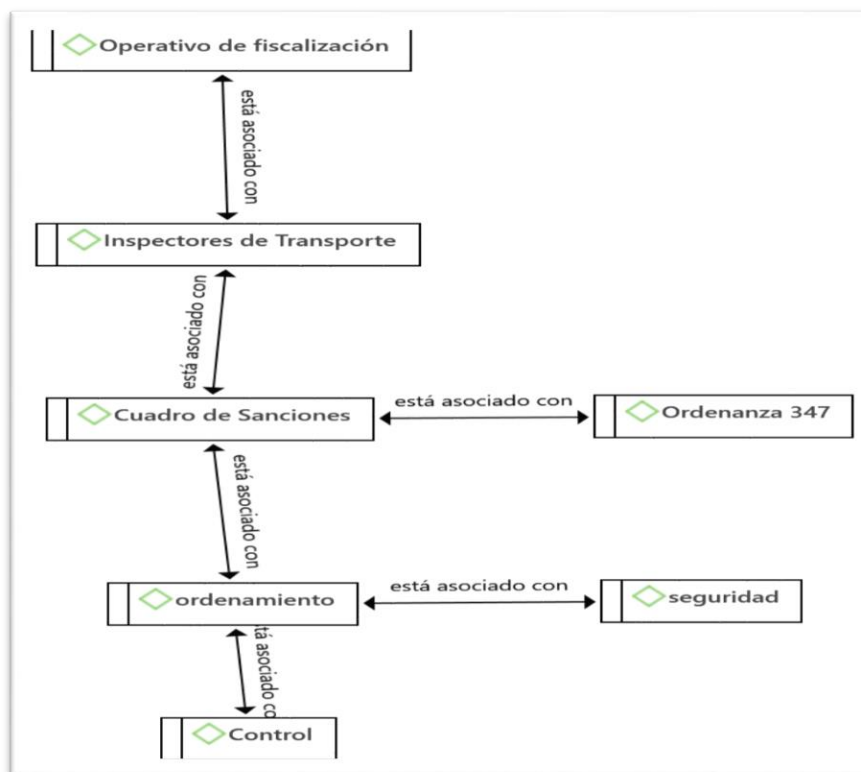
Operativo de fiscalización

está asociado con

Inspectores de Transporte

está asociado con

Cuadro de Sanciones

está asociado con

Ordenanza 347

está asociado con

ordenamiento

está asociado con

seguridad

está asociado co

Control